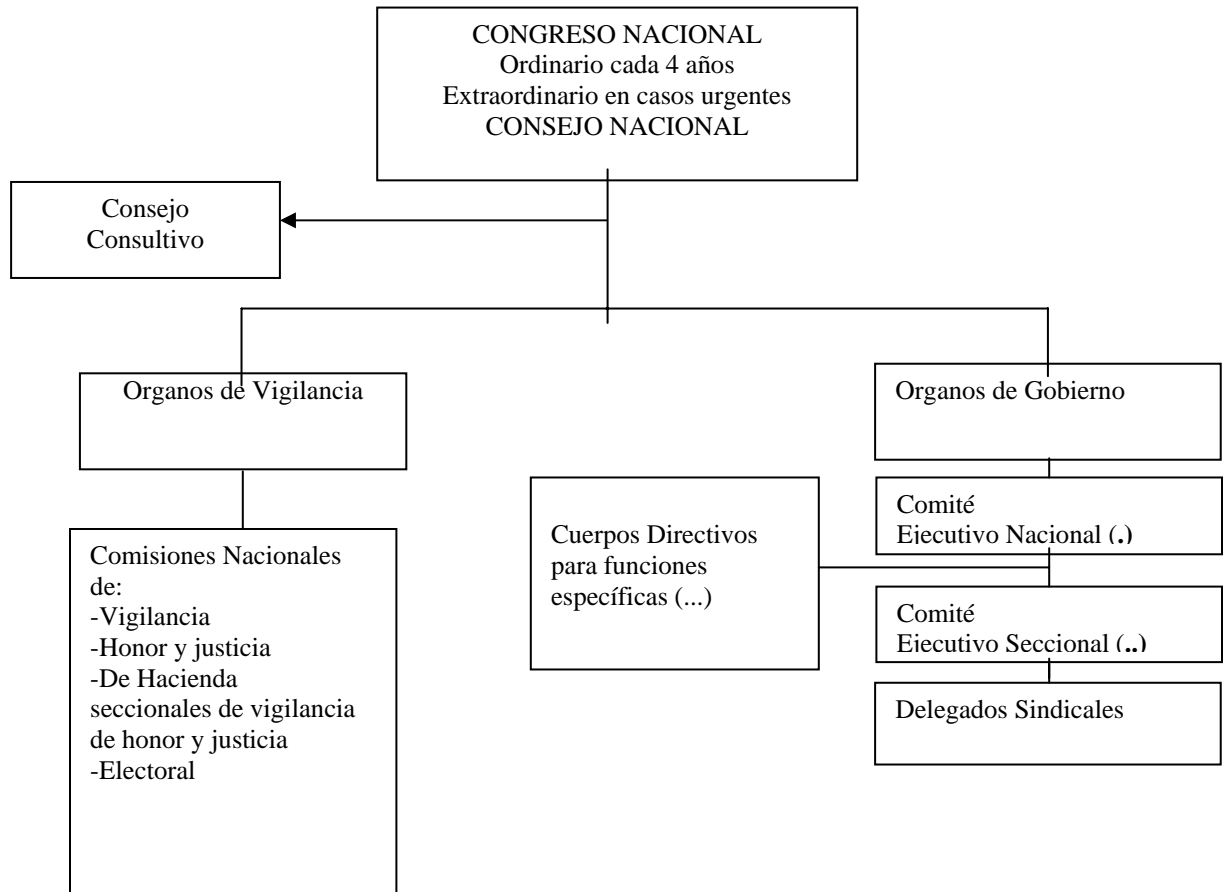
CONGRESO NACIONAL
Ordinario cada 4 años
Extraordinario en casos urgentes
CONSEJO NACIONAL

Consejo
Consultivo

Organos de Vigilancia

Organos de Gobierno

Comisiones Nacionales de:
-Vigilancia
-Honor y justicia
-De Hacienda
seccionales de vigilancia de honor y justicia
-Electoral

Cuerpos Directivos para funciones específicas (...)

Comité
Ejecutivo Nacional (.)

Comité
Ejecutivo Seccional (..)

Delegados Sindicales